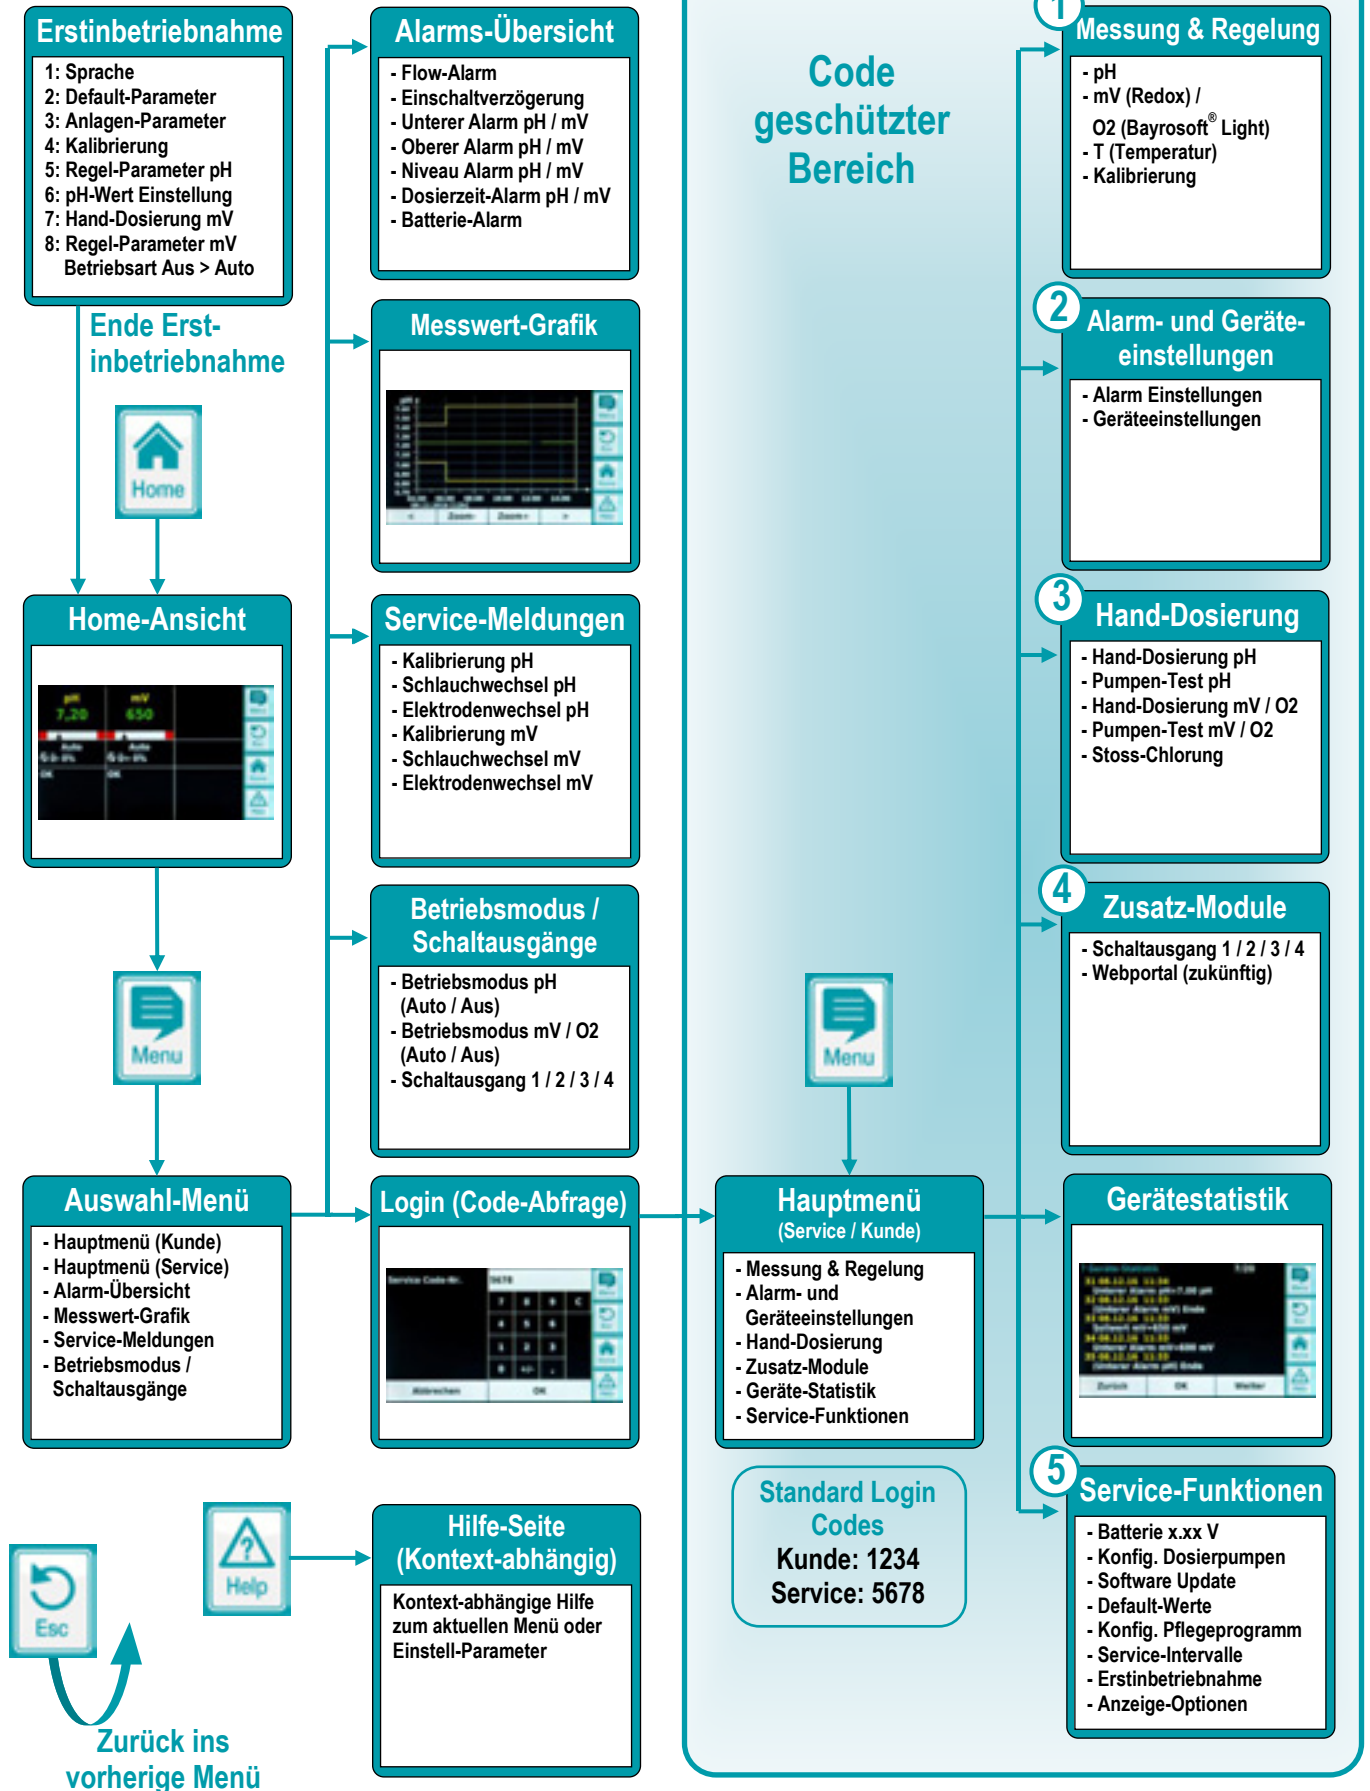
Erstinbetriebnahme
1: Sprache
2: Default-Parameter
3: Anlagen-Parameter
4: Kalibrierung
5: Regel-Parameter pH
6: pH-Wert Einstellung
7: Hand-Dosierung mV
8: Regel-Parameter mV
Betriebsart Aus > Auto

Ende Erstinbetriebnahme

Home

Home-Ansicht

Menu

Auswahl-Menü
- Hauptmenü (Kunde)
- Hauptmenü (Service)
- Alarm-Übersicht
- Messwert-Grafik
- Service-Meldungen
- Betriebsmodus / Schaltausgänge

Esc

Zurück ins vorherige Menü

Help

Alarms-Übersicht
- Flow-Alarm
- Einschaltverzögerung
- Unterer Alarm pH / mV
- Oberer Alarm pH / mV
- Niveau Alarm pH / mV
- Dosierzeit-Alarm pH / mV
- Batterie-Alarm

Messwert-Grafik

Service-Meldungen
- Kalibrierung pH
- Schlauchwechsel pH
- Elektrodenwechsel pH
- Kalibrierung mV
- Schlauchwechsel mV
- Elektrodenwechsel mV

Betriebsmodus / Schaltausgänge
- Betriebsmodus pH (Auto / Aus)
- Betriebsmodus mV / O2 (Auto / Aus)
- Schaltausgang 1 / 2 / 3 / 4

Login (Code-Abfrage)

Hilfe-Seite (Kontext-abhängig)
Kontext-abhängige Hilfe zum aktuellen Menü oder Einstell-Parameter

Code geschützter Bereich

Menu

Hauptmenü
(Service / Kunde)
- Messung & Regelung
- Alarm- und Geräteeinstellungen
- Hand-Dosierung
- Zusatz-Module
- Geräte-Statistik
- Service-Funktionen

Standard Login Codes
Kunde: 1234
Service: 5678

1 Messung & Regelung
- pH
- mV (Redox) / O2 (Bayrosoft® Light)
- T (Temperatur)
- Kalibrierung

2 Alarm- und Geräteeinstellungen
- Alarm Einstellungen
- Geräteeinstellungen

3 Hand-Dosierung
- Hand-Dosierung pH
- Pumpen-Test pH
- Hand-Dosierung mV / O2
- Pumpen-Test mV / O2
- Stoss-Chlorung

4 Zusatz-Module
- Schaltausgang 1 / 2 / 3 / 4
- Webportal (zukünftig)

Gerätestatistik

5 Service-Funktionen
- Batterie x.xx V
- Konfig. Dosierpumpen
- Software Update
- Default-Werte
- Konfig. Pflegeprogramm
- Service-Intervalle
- Erstinbetriebnahme
- Anzeige-Optionen